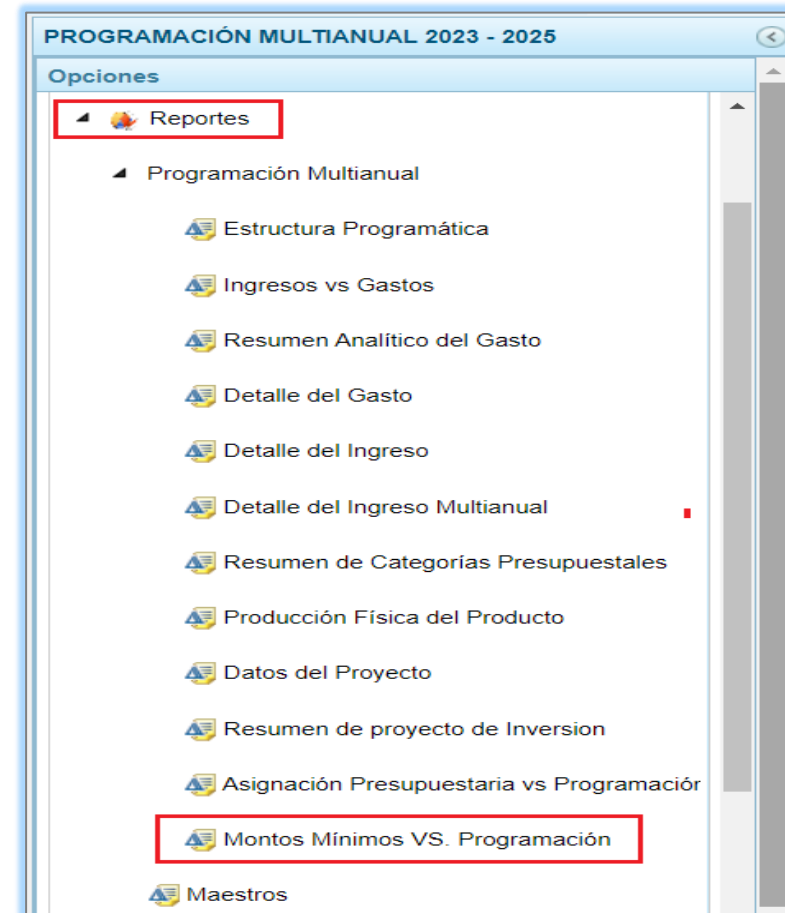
PROGRAMACIÓN MULTIANUAL 2023 - 2025

Opciones

Reportes

Programación Multianual

Estructura Programática

Ingresos vs Gastos

Resumen Analítico del Gasto

Detalle del Gasto

Detalle del Ingreso

Detalle del Ingreso Multianual

Resumen de Categorías Presupuestales

Producción Física del Producto

Datos del Proyecto

Resumen de proyecto de Inversion

Asignación Presupuestaria vs Programació

Montos Mínimos VS. Programación

Maestros